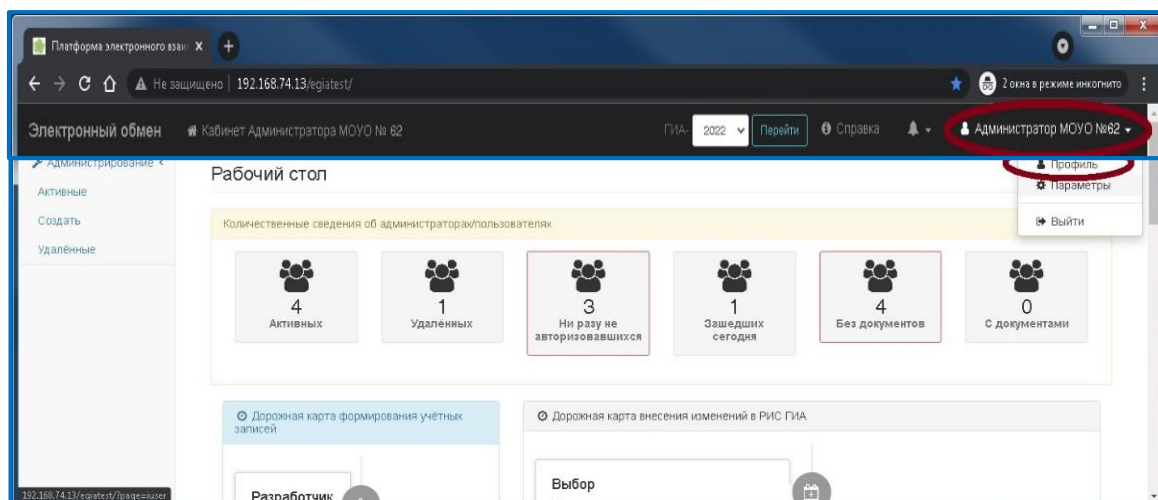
Платформа электронного взаи X +

← → C ⌂ ▲ Не защищено | 192.168.74.13/egiatest/

2 окна в режиме инкогнито

Электронный обмен
Кабинет Администратора МОУО № 62
ГИА- 2022 Перейти
Справка
Администратор МОУО №62

Администрирование <
Активные
Создать
Удалённые

Рабочий стол

Профиль
Параметры
Выйти

Количественные сведения об администраторах/пользователях

4
Активных

1
Удаленных

3
Ни разу не авторизовавшихся

1
Зашедших сегодня

4
Без документов

0
С документами

Дорожная карта формирования учётных записей

Дорожная карта внесения изменений в РИС ГИА

Разработчик

Выбор

192.168.74.13/egiatest/?page=iuser